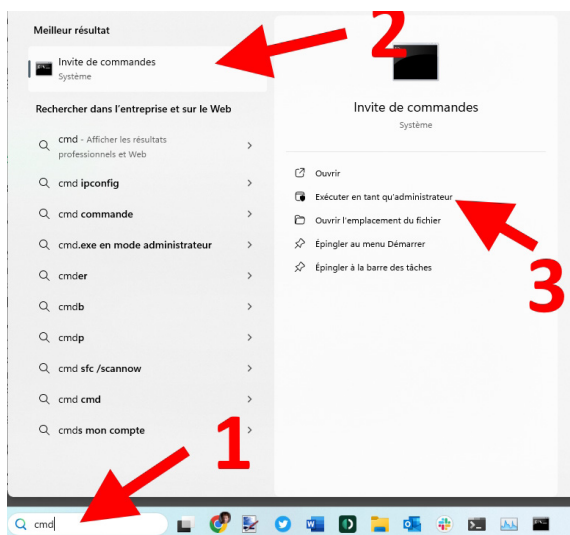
Meilleur résultat

Invite de commandes
Système

2

Rechercher dans l'entreprise et sur le Web

cmd - Afficher les résultats professionnels et Web

cmd ipconfig

cmd commande

cmd.exe en mode administrateur

cmder

cmdb

cmdp

cmd sfc /scannow

cmd cmd

cmds mon compte

1

Invite de commandes
Système

Ouvrir

Exécuter en tant qu'administrateur

Ouvrir l'emplacement du fichier

Épingler au menu Démarrer

Épingler à la barre des tâches

3

cmd